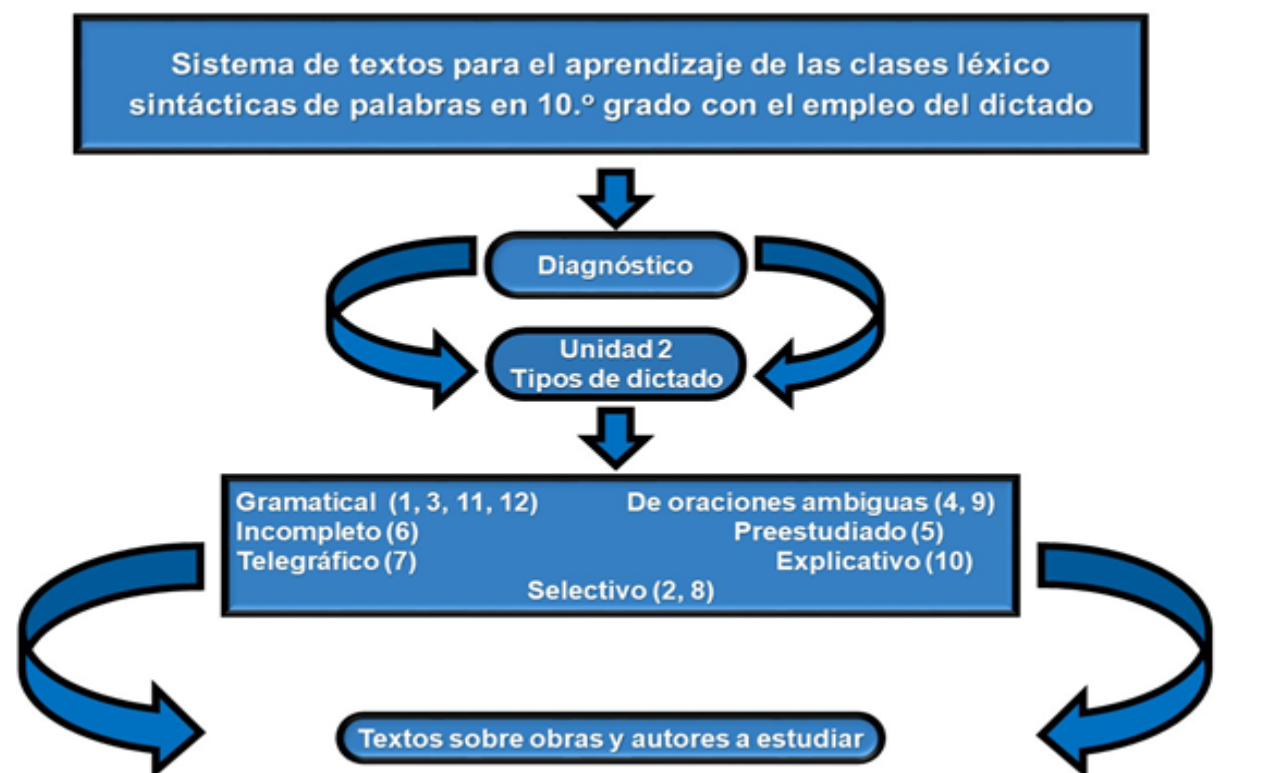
Sistema de textos para el aprendizaje de las clases léxico sintácticas de palabras en 10.º grado con el empleo del dictado

Diagnóstico

Unidad 2
Tipos de dictado

Gramatical (1, 3, 11, 12)
Incompleto (6)
Telegráfico (7)

De oraciones ambiguas (4, 9)
Preestudiado (5)
Explicativo (10)

Selectivo (2, 8)

Textos sobre obras y autores a estudiar